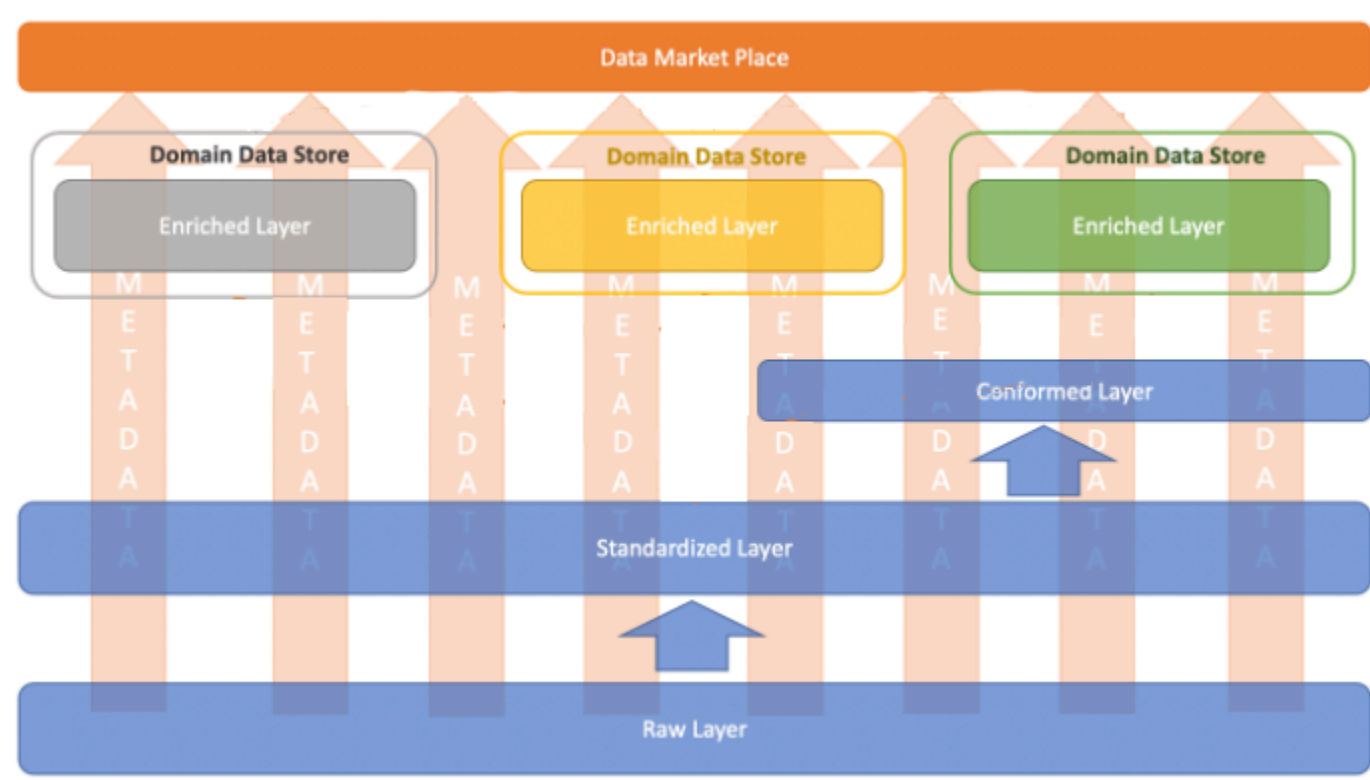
Data Market Place

Domain Data Store

Enriched Layer

Domain Data Store

Enriched Layer

Domain Data Store

Enriched Layer

METADATA

METADATA

METADATA

METADATA

METADATA

METADATA

METADATA

METADATA

Conformed Layer

Standardized Layer

Raw Layer